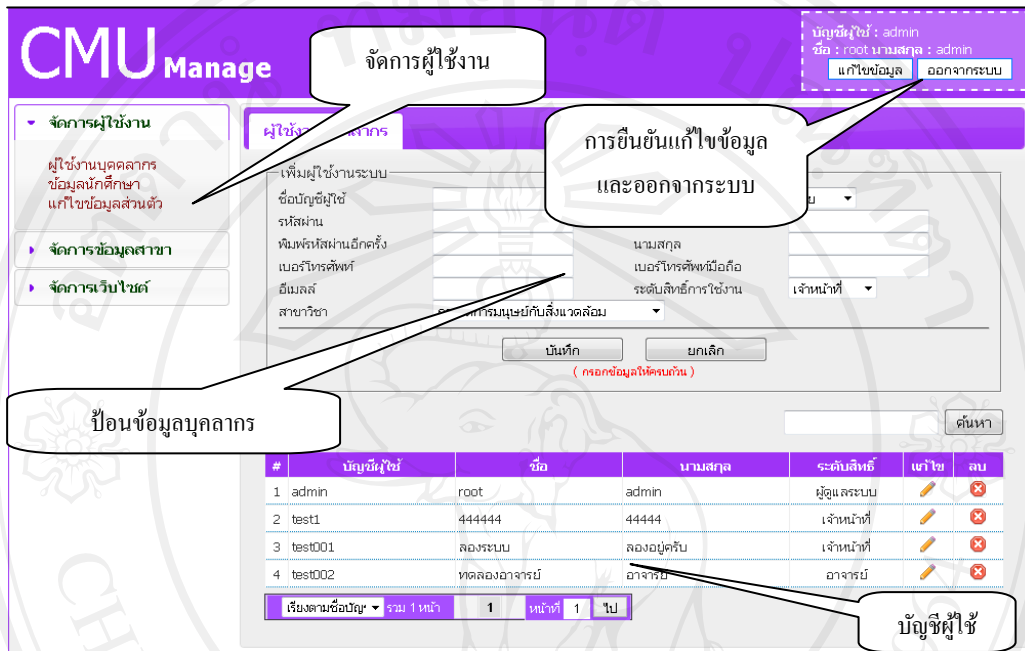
CMU Manage

จัดการผู้ใช้งาน

บัญชีผู้ใช้ : admin
ชื่อ : root นามสกุล : admin
แก้ไขข้อมูล ออกจากระบบ

การยืนยันแก้ไขข้อมูล และออกจากระบบ

จัดการผู้ใช้งาน
ผู้ใช้งานบุคคลากร
ข้อมูลนักศึกษา
แก้ไขข้อมูลส่วนตัว
จัดการข้อมูลสาขา
จัดการเว็บไซต์

ผู้ใช้งาน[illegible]ลากร

เพิ่มผู้ใช้งานระบบ
ชื่อบัญชีผู้ใช้
รหัสผ่าน
พิมพ์รหัสผ่านอีกครั้ง
นามสกุล
เบอร์โทรศัพท์
เบอร์โทรศัพท์มือถือ
อีเมลล์
ระดับสิทธิ์การใช้งาน เจ้าหน้าที่
สาขาวิชา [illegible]การมนุษย์กับสิ่งแวดล้อม
บันทึก ยกเลิก
( กรอกข้อมูลให้ครบถ้วน )

ป้อนข้อมูลบุคลากร

ค้นหา

| # | บัญชีผู้ใช้ | ชื่อ | นามสกุล | ระดับสิทธิ์ | แก้ไข | ลบ |
|---|---|---|---|---|---|---|
| 1 | admin | root | admin | ผู้ดูแลระบบ | | |
| 2 | test1 | 444444 | 44444 | เจ้าหน้าที่ | | |
| 3 | test001 | ลองระบบ | ลองอยู่ครับ | เจ้าหน้าที่ | | |
| 4 | test002 | ทดลองอาจารย์ | อาจารย์ | อาจารย์ | | |

เรียงตามชื่อบัญ รวม 1 หน้า 1 หน้าที่ 1 ไป

บัญชีผู้ใช้